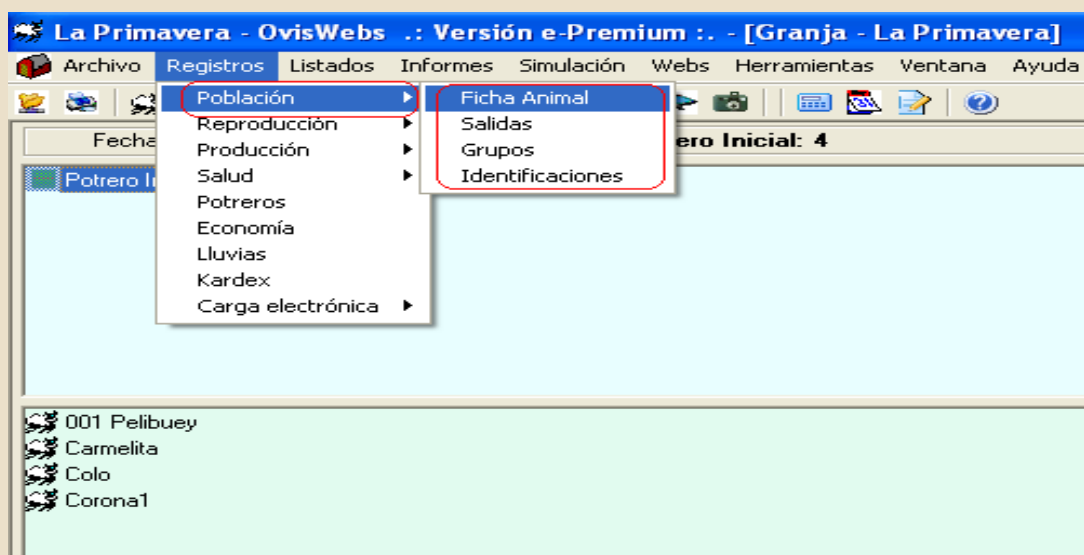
La Primavera - OvisWebs .: Versión e-Premium :. - [Granja - La Primavera]

Archivo Registros Listados Informes Simulación Webs Herramientas Ventana Ayuda

Población
Reproducción
Producción
Salud
Potreros
Economía
Lluvias
Kardex
Carga electrónica

Ficha Animal
Salidas
Grupos
Identificaciones

Fecha

ero Inicial: 4

Potrero In

001 Pelibuey
Carmelita
Colo
Corona1